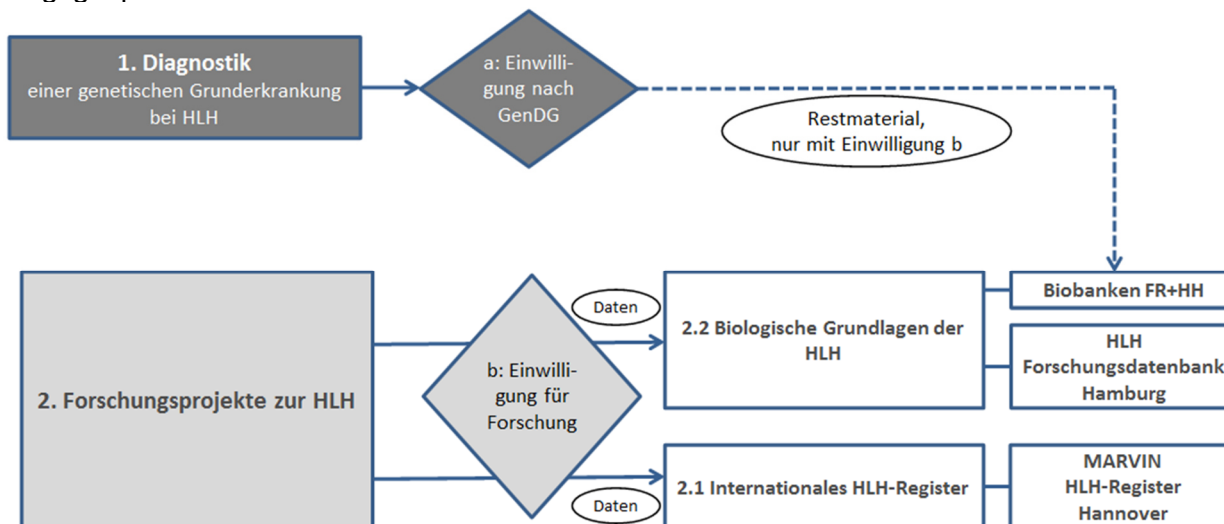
1. Diagnostik
einer genetischen Grunderkrankung bei HLH

a: Einwilligung nach GenDG

Restmaterial,
nur mit Einwilligung b

2. Forschungsprojekte zur HLH

b: Einwilligung für Forschung

Daten

2.2 Biologische Grundlagen der HLH

Biobanken FR+HH

HLH
Forschungsdatenbank
Hamburg

2.1 Internationales HLH-Register

Daten

MARVIN
HLH-Register
Hannover